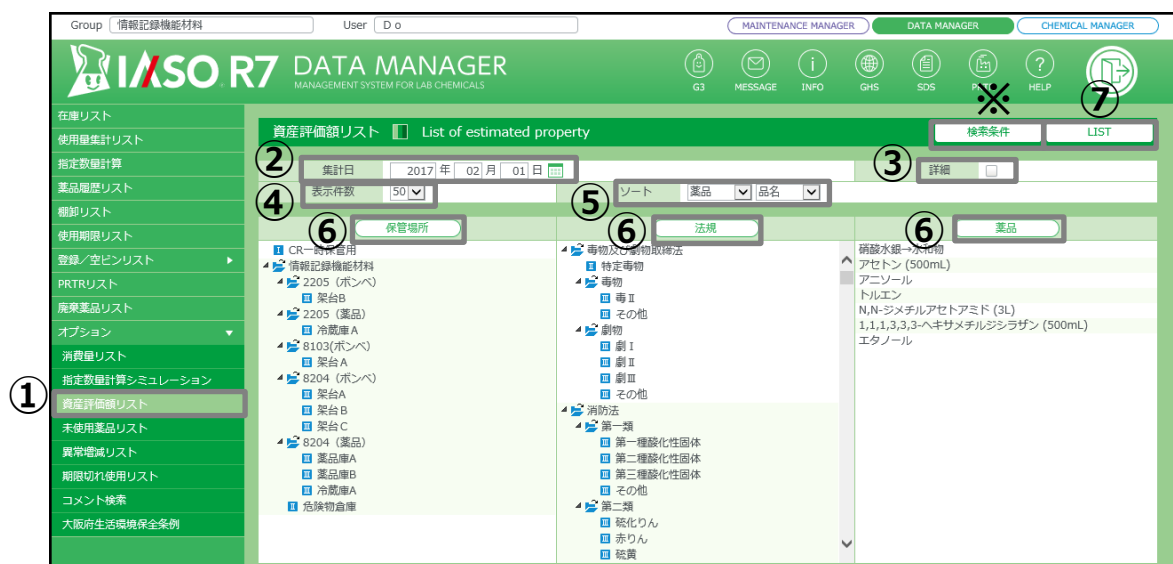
Group 情報記録機能材料 User D o

MAINTENANCE MANAGER DATA MANAGER CHEMICAL MANAGER

IASO R7 DATA MANAGER
MANAGEMENT SYSTEM FOR LAB CHEMICALS

G3 MESSAGE INFO GHS SDS P HELP

※ ⑦

在庫リスト
使用量集計リスト
指定数量計算
薬品履歴リスト
棚卸リスト
使用期限リスト
登録／空ビンリスト
PRTRリスト
廃棄薬品リスト
オプション
消費量リスト
指定数量計算シミュレーション
資産評価額リスト
未使用薬品リスト
異常増減リスト
期限切れ使用リスト
コメント検索
大阪府生活環境保全条例

①

資産評価額リスト List of estimated property

検索条件 LIST

② 集計日 2017 年 02 月 01 日

③ 詳細

④ 表示件数 50

⑤ ソート 薬品 品名

⑥ 保管場所 ⑥ 法規 ⑥ 薬品

CR一時保管用
情報記録機能材料
2205（ボンベ）
架台B
2205（薬品）
冷蔵庫A
8103(ボンベ)
架台A
8204（ボンベ）
架台A
架台B
架台C
8204（薬品）
薬品庫A
薬品庫B
冷蔵庫A
危険物倉庫

毒物及び劇物取締法
特定毒物
毒物
毒Ⅱ
その他
劇物
劇Ⅰ
劇Ⅱ
劇Ⅲ
その他
消防法
第一類
第一種酸化性固体
第二種酸化性固体
第三種酸化性固体
その他
第二類
硫化りん
赤りん
硫黄

硝酸水銀一水和物
アセトン (500mL)
アニソール
トルエン
N,N-ジメチルアセトアミド (3L)
1,1,1,3,3,3-ヘキサメチルジシラザン (500mL)
エタノール